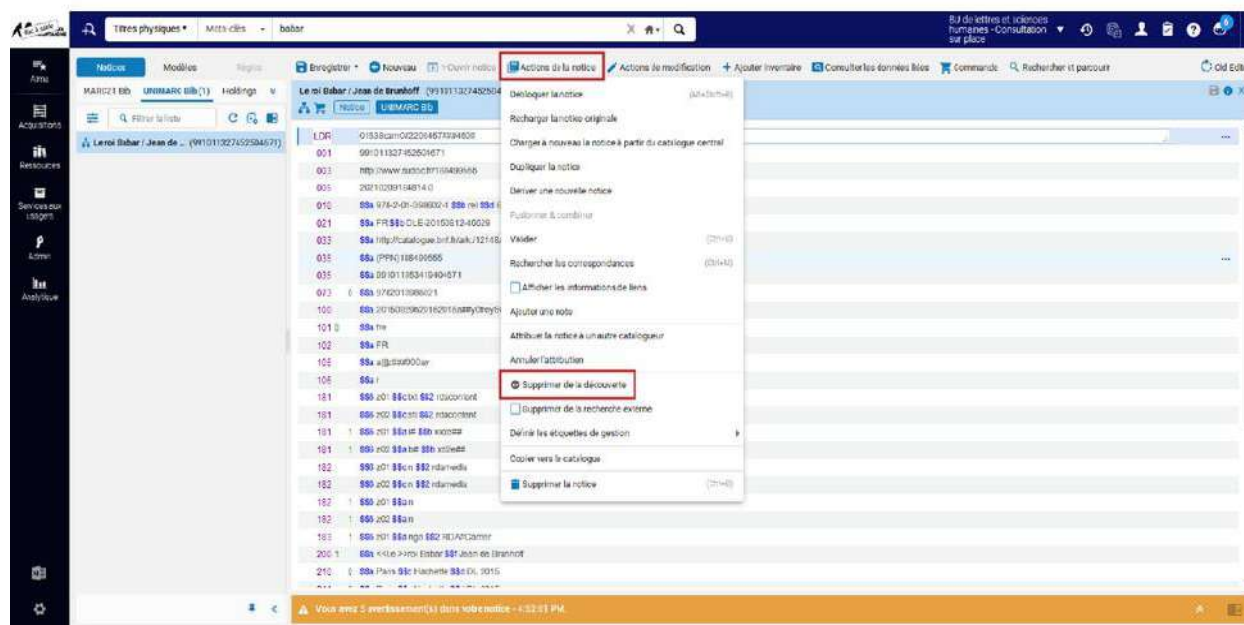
Titres physiques • Mots-clés • babar

BU de lettres et sciences humaines - Consultation sur place

Alma
Acquisitions
Ressources
Services aux usagers
Admin
Analytique

Notices Modèles Règles
MARC21 Bib UNIMARC Bib(1) Holdings
Filtrer la liste
Le roi Babar / Jean de ... (991011327452504671)

Enregistrer • Nouveau Ouvrir notice Actions de la notice Actions de modification + Ajouter inventaire Consulter les données liées Commande Rechercher et parcourir Old Edit

Le roi Babar / Jean de Brunhoff (99101132745250

Notice UNIMARC Bib

| | |
|---|---|
| LDR | 01538cam0|2200457|||4500 |
| 001 | 991011327452504671 |
| 003 | http://www.sudoc.fr/189499555 |
| 005 | 20210209154814.0 |
| 010 | $$a 978-2-01-059802-1 $$b rel |
| 021 | $$a FR $$b DLE-20150812-40029 |
| 033 | $$a http://catalogue.bnf.fr/ark:/12148/ |
| 035 | $$a (PPN)189499555 |
| 035 | $$a 991011853419404671 |
| 073 | $$a 9782010598021 |
| 100 | $$a 20150325d2015 |
| 101 0 | $$a fre |
| 102 | $$a FR |
| 105 | $$a a||||0000a| |
| 106 | $$a r |
| 181 | $$6 z01 $$c txt $$2 rdacontent |
| 181 | $$6 z02 $$c sti $$2 rdacontent |
| 181 | $$6 z01 $$a i# $$b xxxe## |
| 181 | $$6 z02 $$a b# $$b xxxe## |
| 182 | $$6 z01 $$c n $$2 rdamedia |
| 182 | $$6 z02 $$c n $$2 rdamedia |
| 182 | $$6 z01 $$a n |
| 182 | $$6 z02 $$a n |
| 183 | $$6 z01 $$a ngb $$2 RDAfrCarrier |
| 200 1 | $$a <<Le >>roi Babar $$f Jean de Brunhoff |
| 210 | $$a Paris $$c Hachette $$d DL 2015 |

Déloquer la notice (Alt+Ctrl+R)
Recharger la notice originale
Charger à nouveau la notice à partir du catalogue central
Dupliquer la notice
Dériver une nouvelle notice
Fusionner & combiner
Valider (Ctrl+U)
Rechercher les correspondances (Ctrl+M)
Afficher les informations de liens
Ajouter une note
Attribuer la notice à un autre catalogueur
Annuler l'attribution
Supprimer de la découverte
Supprimer de la recherche externe
Définir les étiquettes de gestion
Copier vers le catalogue
Supprimer la notice (Ctrl+D)

Vous avez 5 avertissement(s) dans votre notice - 4:52:01 PM